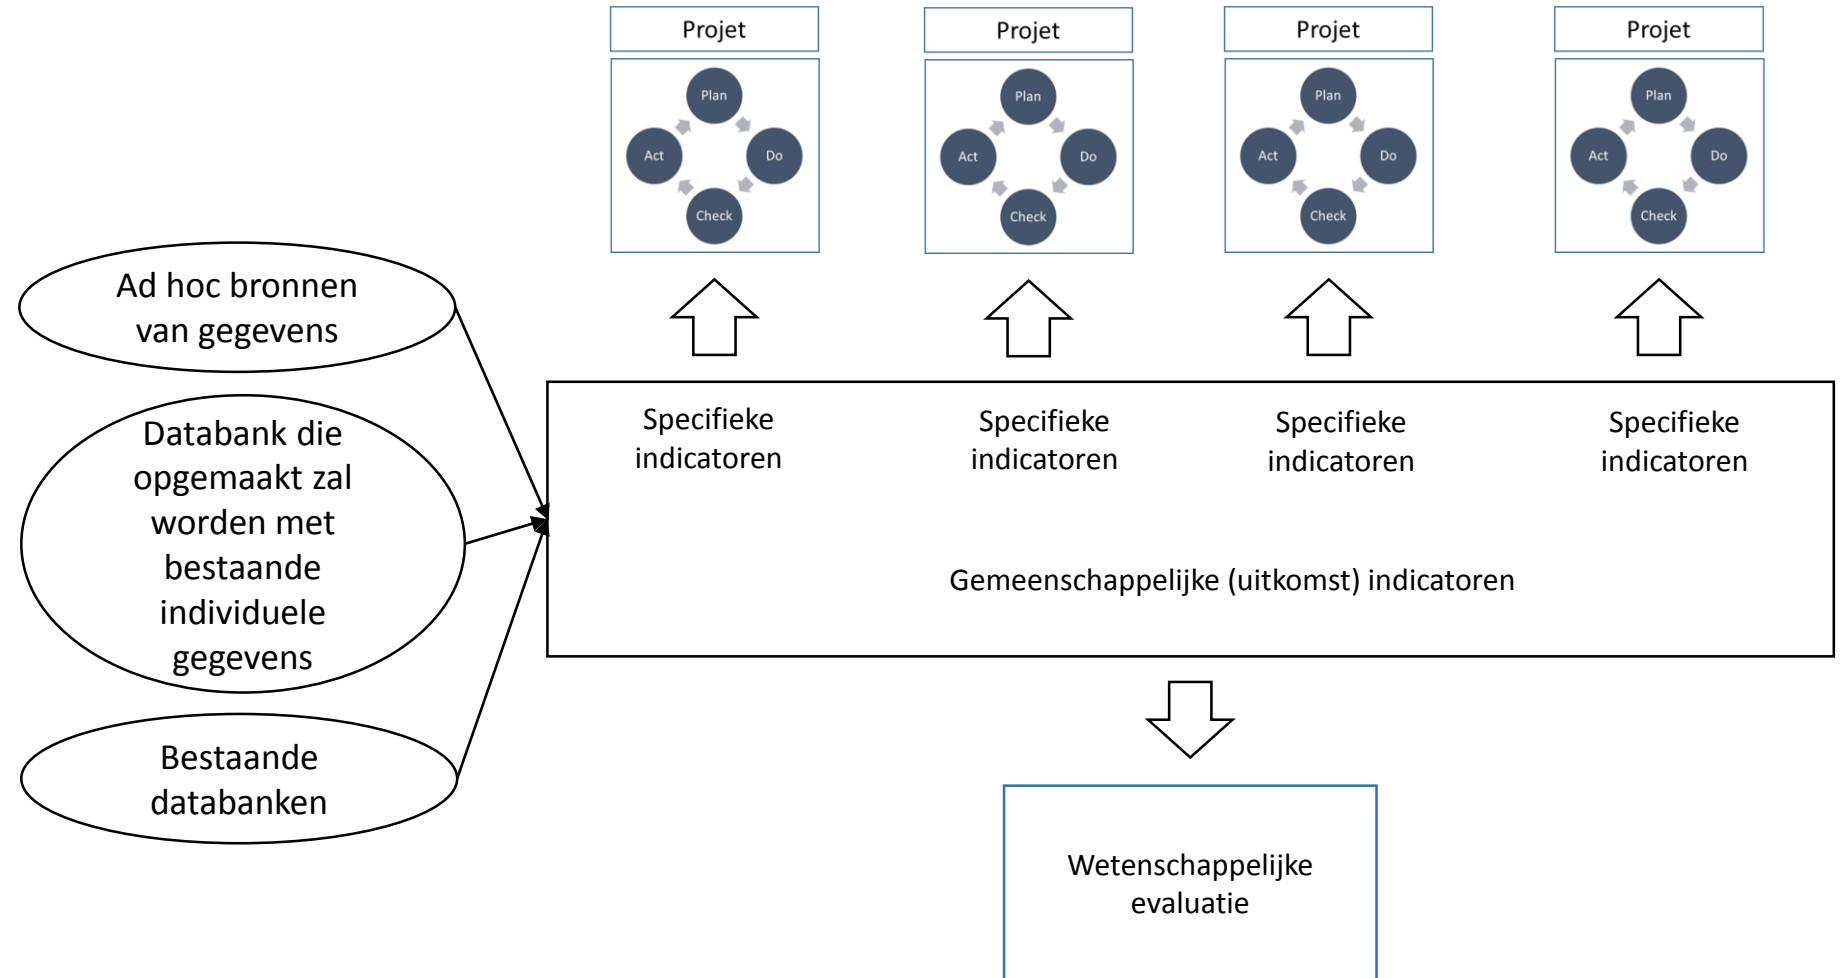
Projet

Plan
Act
Do
Check

Projet

Plan
Act
Do
Check

Projet

Plan
Act
Do
Check

Projet

Plan
Act
Do
Check

Ad hoc bronnen van gegevens

Databank die opgemaakt zal worden met bestaande individuele gegevens

Bestaande databanken

Specifieke indicatoren

Specifieke indicatoren

Specifieke indicatoren

Specifieke indicatoren

Gemeenschappelijke (uitkomst) indicatoren

Wetenschappelijke evaluatie